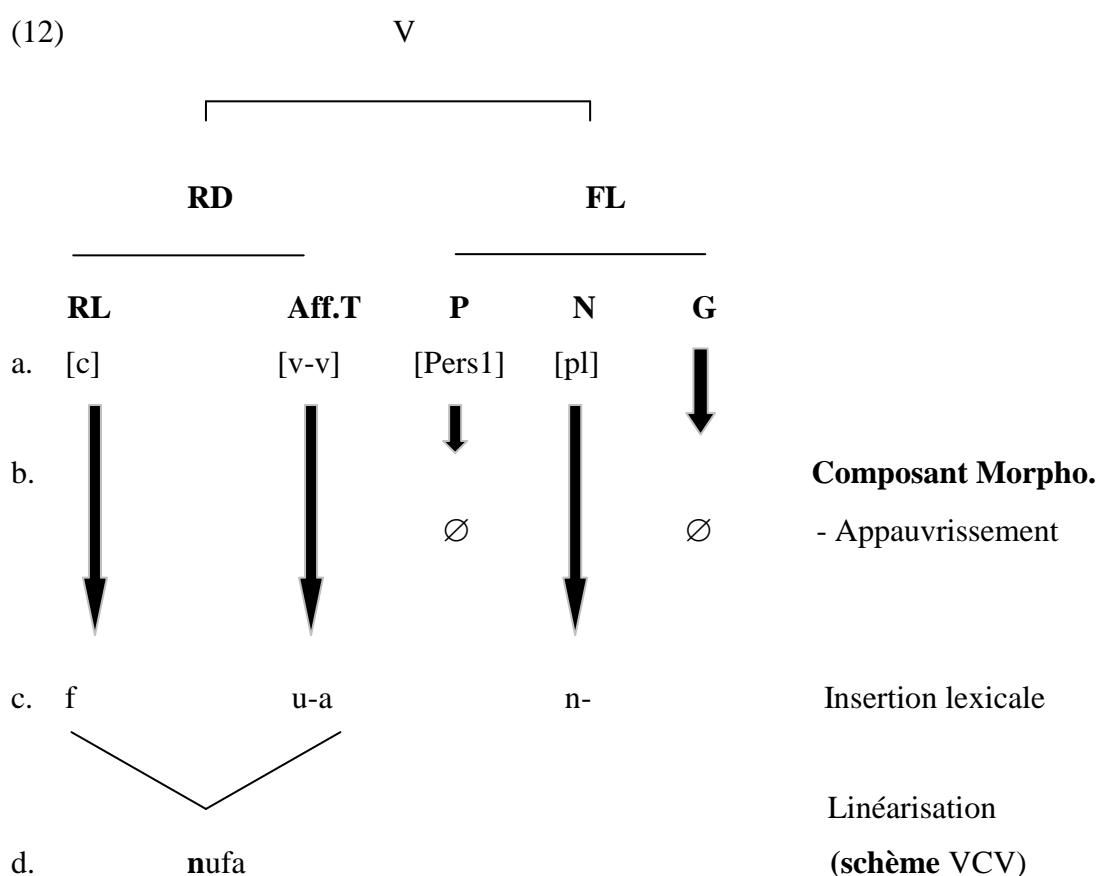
(12) V

RD FL

RL Aff.T P N G

a. [c] [v-v] [Pers1] [pl]

b. **Composant Morpho.**

$\varnothing$ $\varnothing$ - Appauvrissement

c. f u-a n- Insertion lexicale

Linéarisation

d. **n**ufa **(schème** VCV)